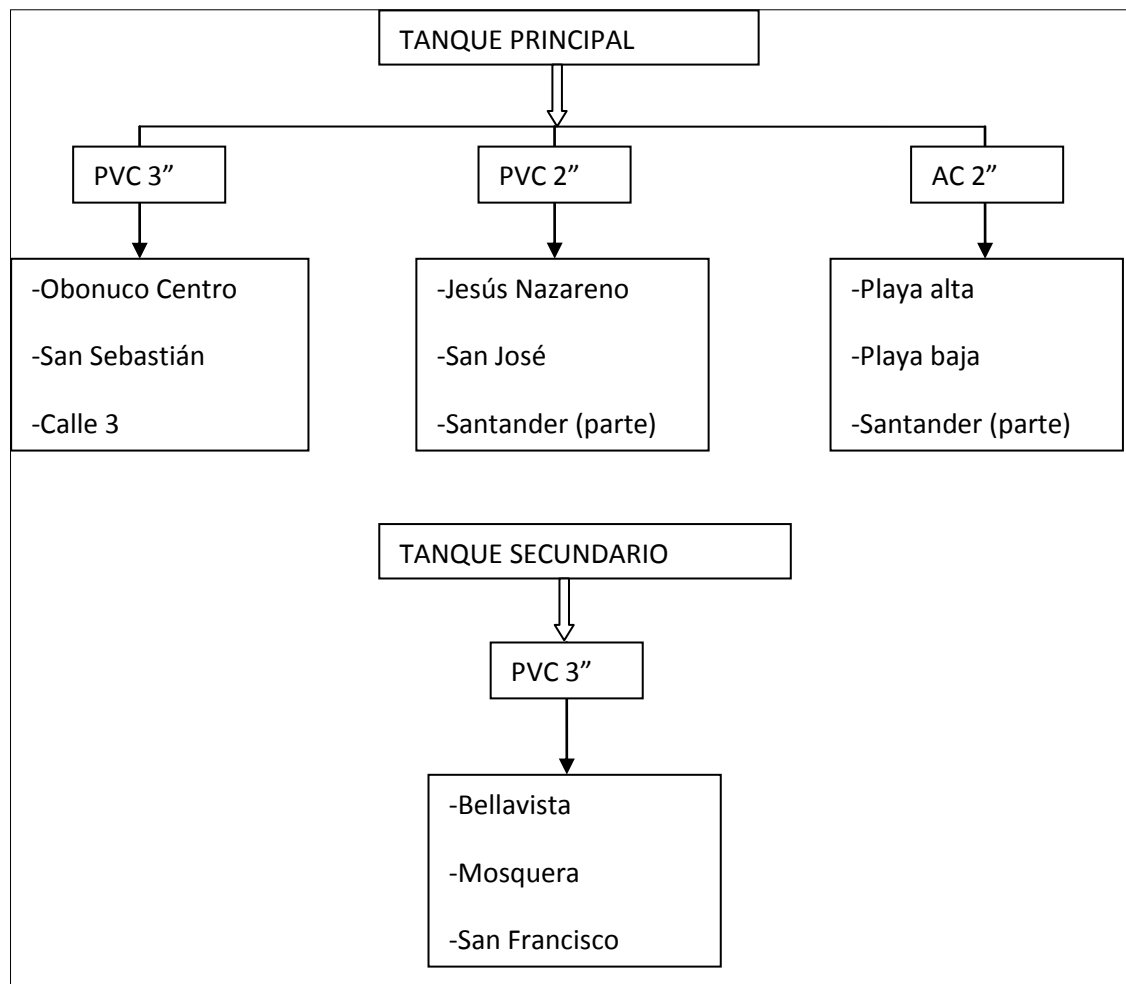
TANQUE PRINCIPAL

PVC 3”

PVC 2”

AC 2”

-Obonuco Centro

-San Sebastián

-Calle 3

-Jesús Nazareno

-San José

-Santander (parte)

-Playa alta

-Playa baja

-Santander (parte)

TANQUE SECUNDARIO

PVC 3”

-Bellavista

-Mosquera

-San Francisco